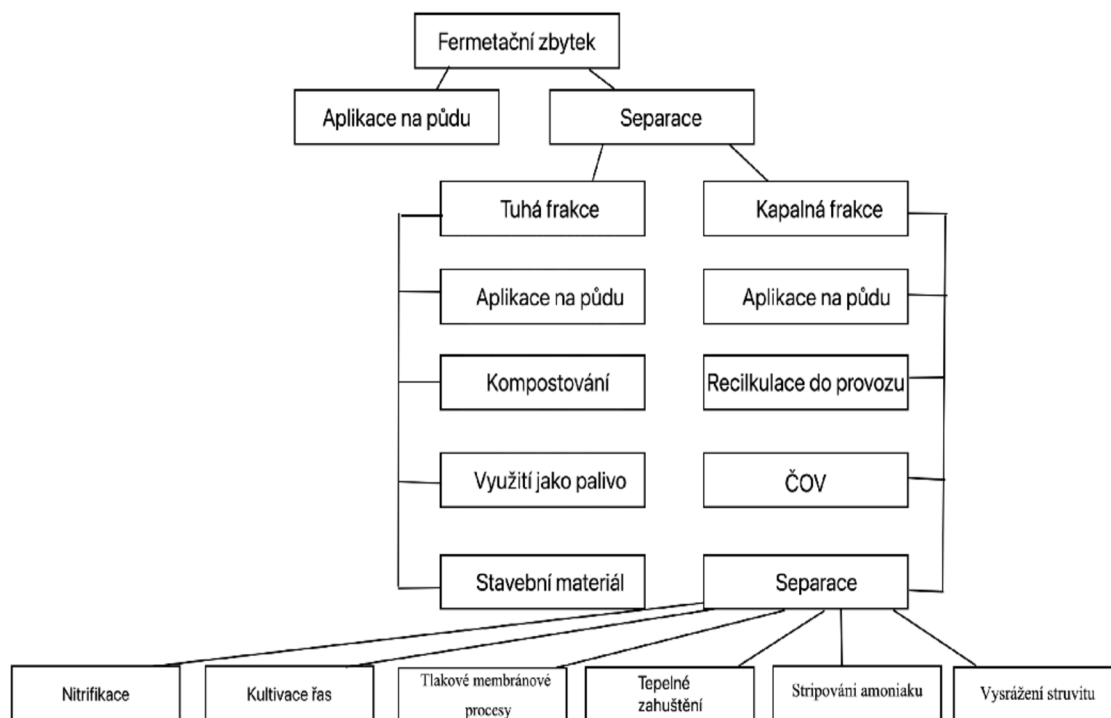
Fermetační zbytek

Aplikace na půdu

Separace

Tuhá frakce

Kapalná frakce

Aplikace na půdu

Aplikace na půdu

Kompostování

Recilkulace do provozu

Využití jako palivo

ČOV

Stavební materiál

Separace

Nitrifikace

Kultivace řas

Tlakové membránové procesy

Tepelné zahuštění

Stripováni amoniaku

Vysrážení struvitu